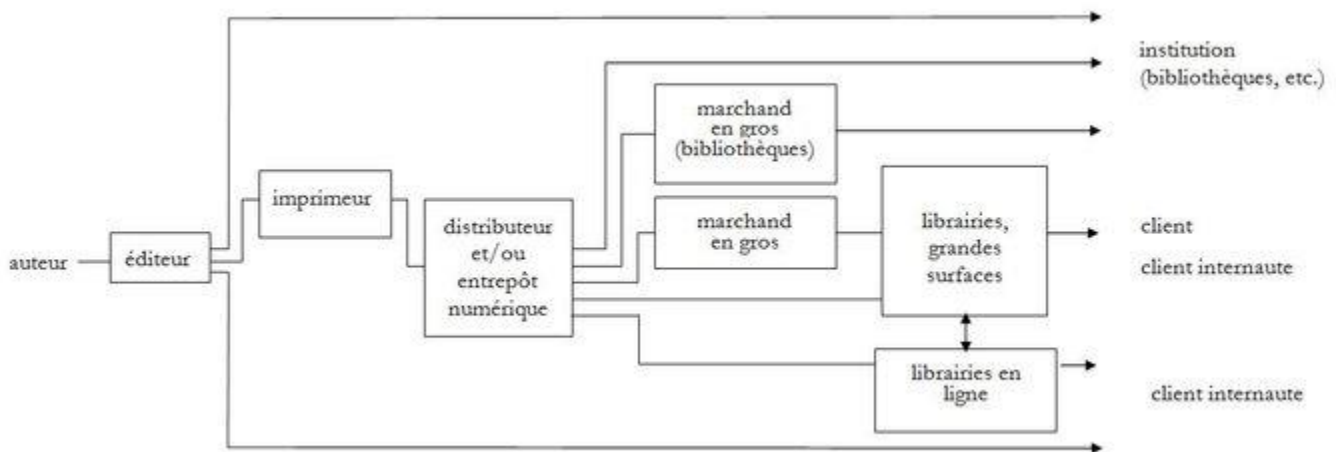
institution (bibliothèques, etc.)

marchand en gros (bibliothèques)

imprimeur

distributeur et/ou entrepôt numérique

marchand en gros

librairies, grandes surfaces

client

client internaute

auteur

éditeur

librairies en ligne

client internaute